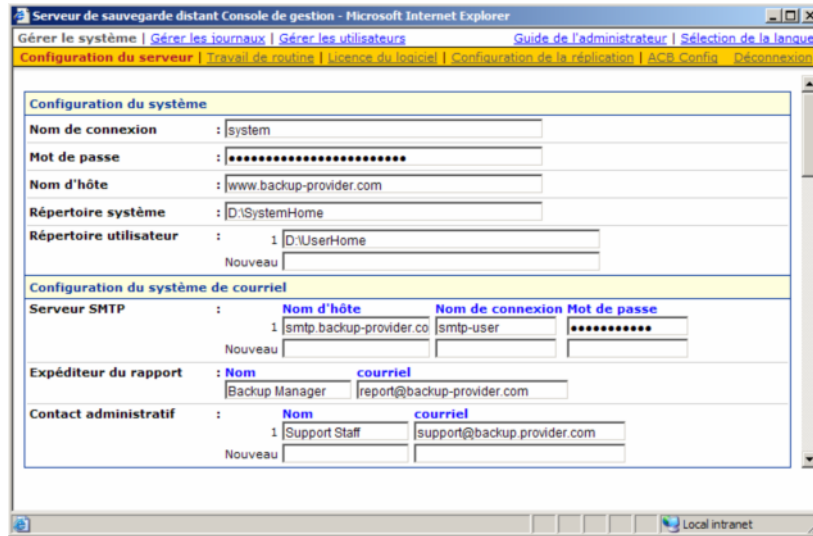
Serveur de sauvegarde distant Console de gestion - Microsoft Internet Explorer

Gérer le système | Gérer les journaux | Gérer les utilisateurs | Guide de l'administrateur | Sélection de la langue

Configuration du serveur | Travail de routine | Licence du logiciel | Configuration de la réplication | ACB Config | Déconnexion

Configuration du système

| | | |
|---|---|---|
| Nom de connexion | : | system |
| Mot de passe | : | •••••••••••••••••••••••• |
| Nom d'hôte | : | www.backup-provider.com |
| Répertoire système | : | D:\SystemHome |
| Répertoire utilisateur | : | 1 D:\UserHome |
| | | Nouveau |

Configuration du système de courriel

| | | | Nom d'hôte | Nom de connexion | Mot de passe |
|---|---|---|---|---|---|
| Serveur SMTP | : | 1 | smtp.backup-provider.co | smtp-user | •••••••••••• |
| | | Nouveau | | | |

| | | Nom | courriel |
|---|---|---|---|
| Expéditeur du rapport | : | Backup Manager | report@backup-provider.com |

| | | | Nom | courriel |
|---|---|---|---|---|
| Contact administratif | : | 1 | Support Staff | support@backup.provider.com |
| | | Nouveau | | |

Local intranet